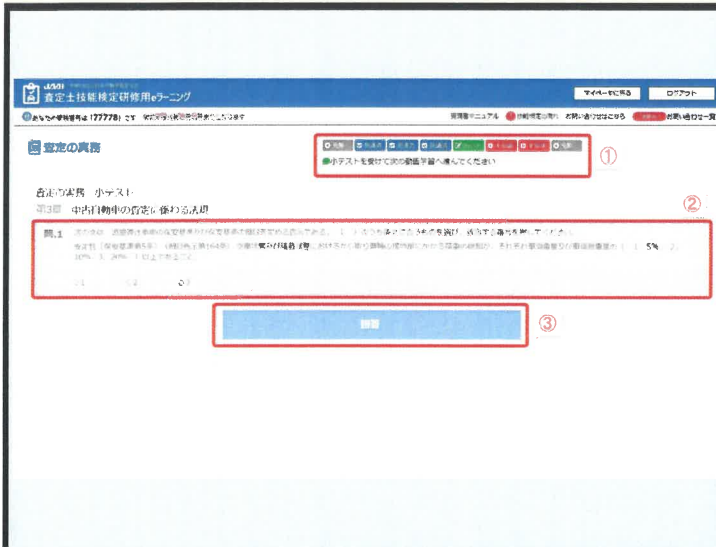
JAAI 査定士技能検定研修用eラーニング

マイページに戻る　ログアウト

あなたの受講番号は 177778 です　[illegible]

受講者マニュアル　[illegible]　お問い合わせはこちら　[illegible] お問い合わせ一覧

査定の実務

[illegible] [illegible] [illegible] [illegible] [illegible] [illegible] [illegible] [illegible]

小テストを受けて次の動画学習へ進んでください

①

査定の実務　小テスト

第3章　中古自動車の査定に係わる法規

②

問.1　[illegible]

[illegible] 5% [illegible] 10% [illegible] 20% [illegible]

1　2　3

回答

③